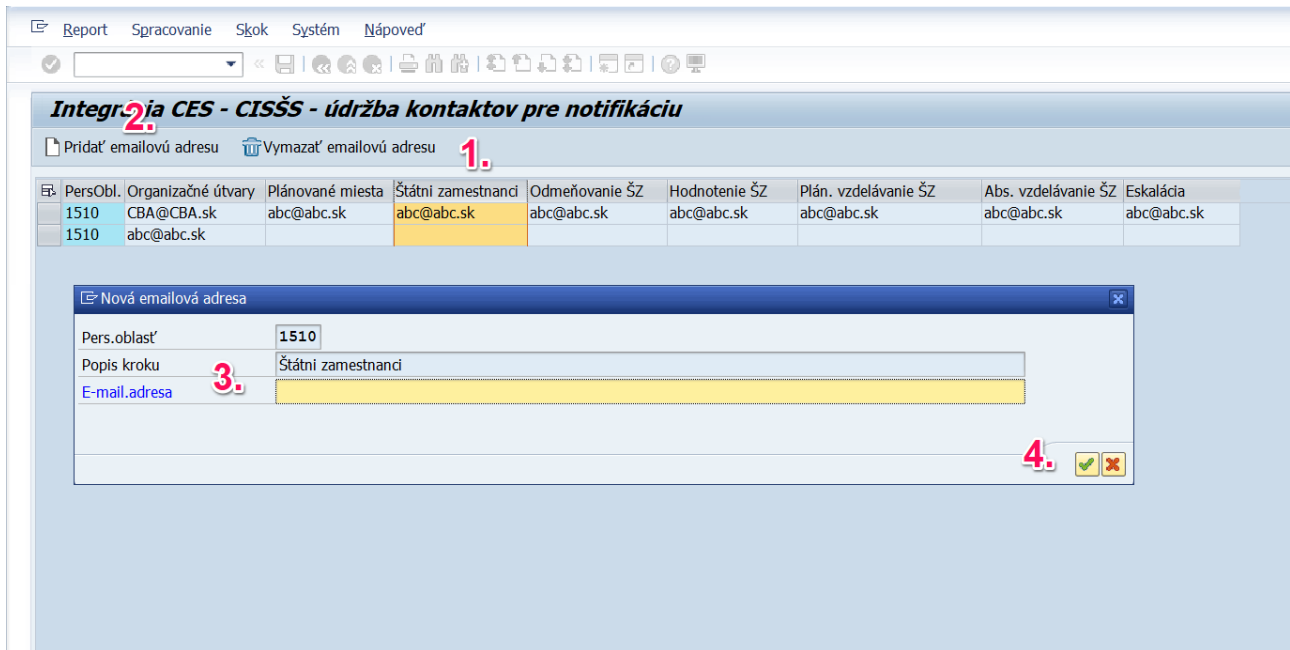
Report Spracovanie Skok Systém Nápoveď

Integr 2. ia CES - CISŠS - údržba kontaktov pre notifikáciu

Pridať emailovú adresu Vymazať emailovú adresu 1.

| PersObl. | Organizačné útvary | Plánované miesta | Štátni zamestnanci | Odmeňovanie ŠZ | Hodnotenie ŠZ | Plán. vzdelávanie ŠZ | Abs. vzdelávanie ŠZ | Eskalácia |
|---|---|---|---|---|---|---|---|---|
| 1510 | CBA@CBA.sk | abc@abc.sk | abc@abc.sk | abc@abc.sk | abc@abc.sk | abc@abc.sk | abc@abc.sk | abc@abc.sk |
| 1510 | abc@abc.sk | | | | | | | |

Nová emailová adresa

Pers.oblasť 1510
Popis kroku Štátni zamestnanci
E-mail.adresa 3.

4.